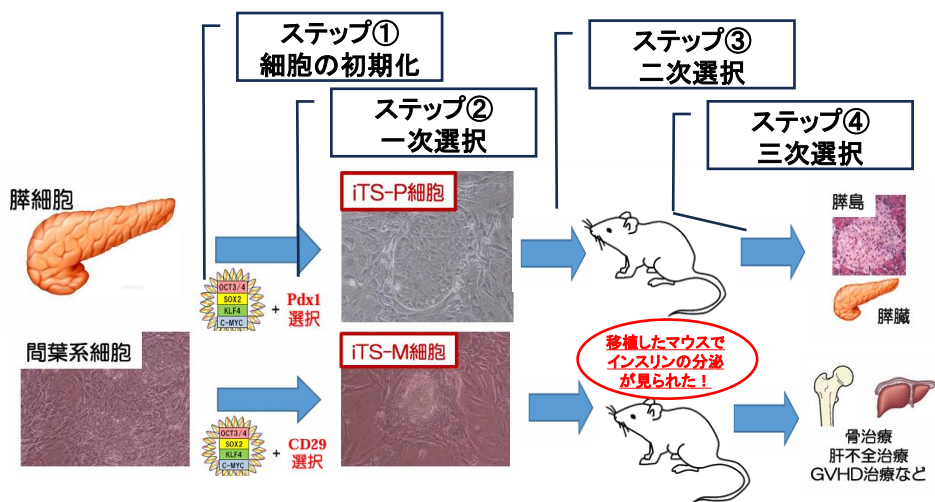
ステップ①
細胞の初期化

ステップ②
一次選択

ステップ③
二次選択

ステップ④
三次選択

膵細胞

OCT3/4
SOX2
KLF4
C-MYC
+ Pdx1
選択

iTS-P細胞

膵島

膵臓

間葉系細胞

OCT3/4
SOX2
KLF4
C-MYC
+ CD29
選択

iTS-M細胞

移植したマウスで
インスリンの分泌
が見られた！

骨治療
肝不全治療
GVHD治療など